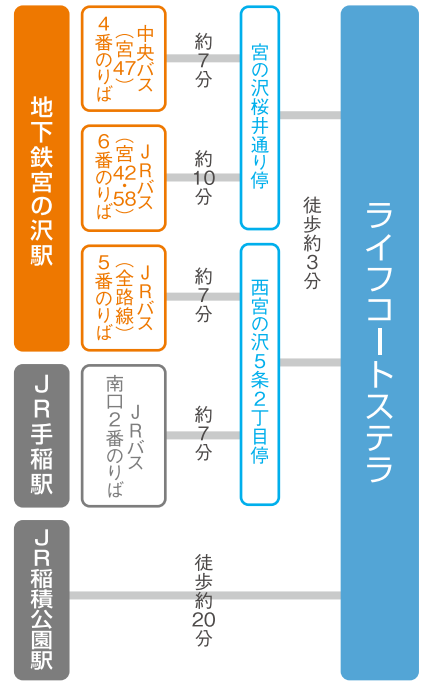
地下鉄宮の沢駅

中央バス（宮47）4番のりば

約7分

宮の沢桜井通り停

JRバス（宮42・58）6番のりば

約10分

徒歩約3分

JRバス（全路線）5番のりば

約7分

西宮の沢5条2丁目停

JR手稲駅

JRバス南口2番のりば

約7分

ライフコートステラ

JR稲積公園駅

徒歩約20分